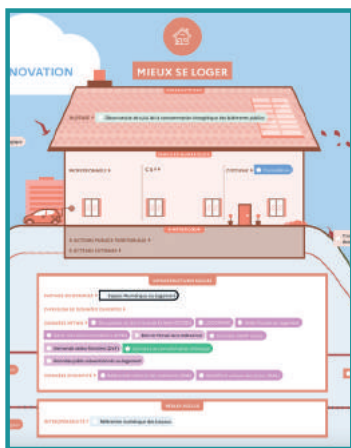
NOVATION

MIEUX SE LOGER

BATIMENT  Observatoire de suivi de la consommation énergétique des bâtiments publics

MONOPERSONNELS  C2,3,4  CITOYENNE

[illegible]

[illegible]

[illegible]

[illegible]

Espace Numérique du Logement

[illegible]

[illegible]

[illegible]

Demande de logement social

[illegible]

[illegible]

Référentiel national des bâtiments